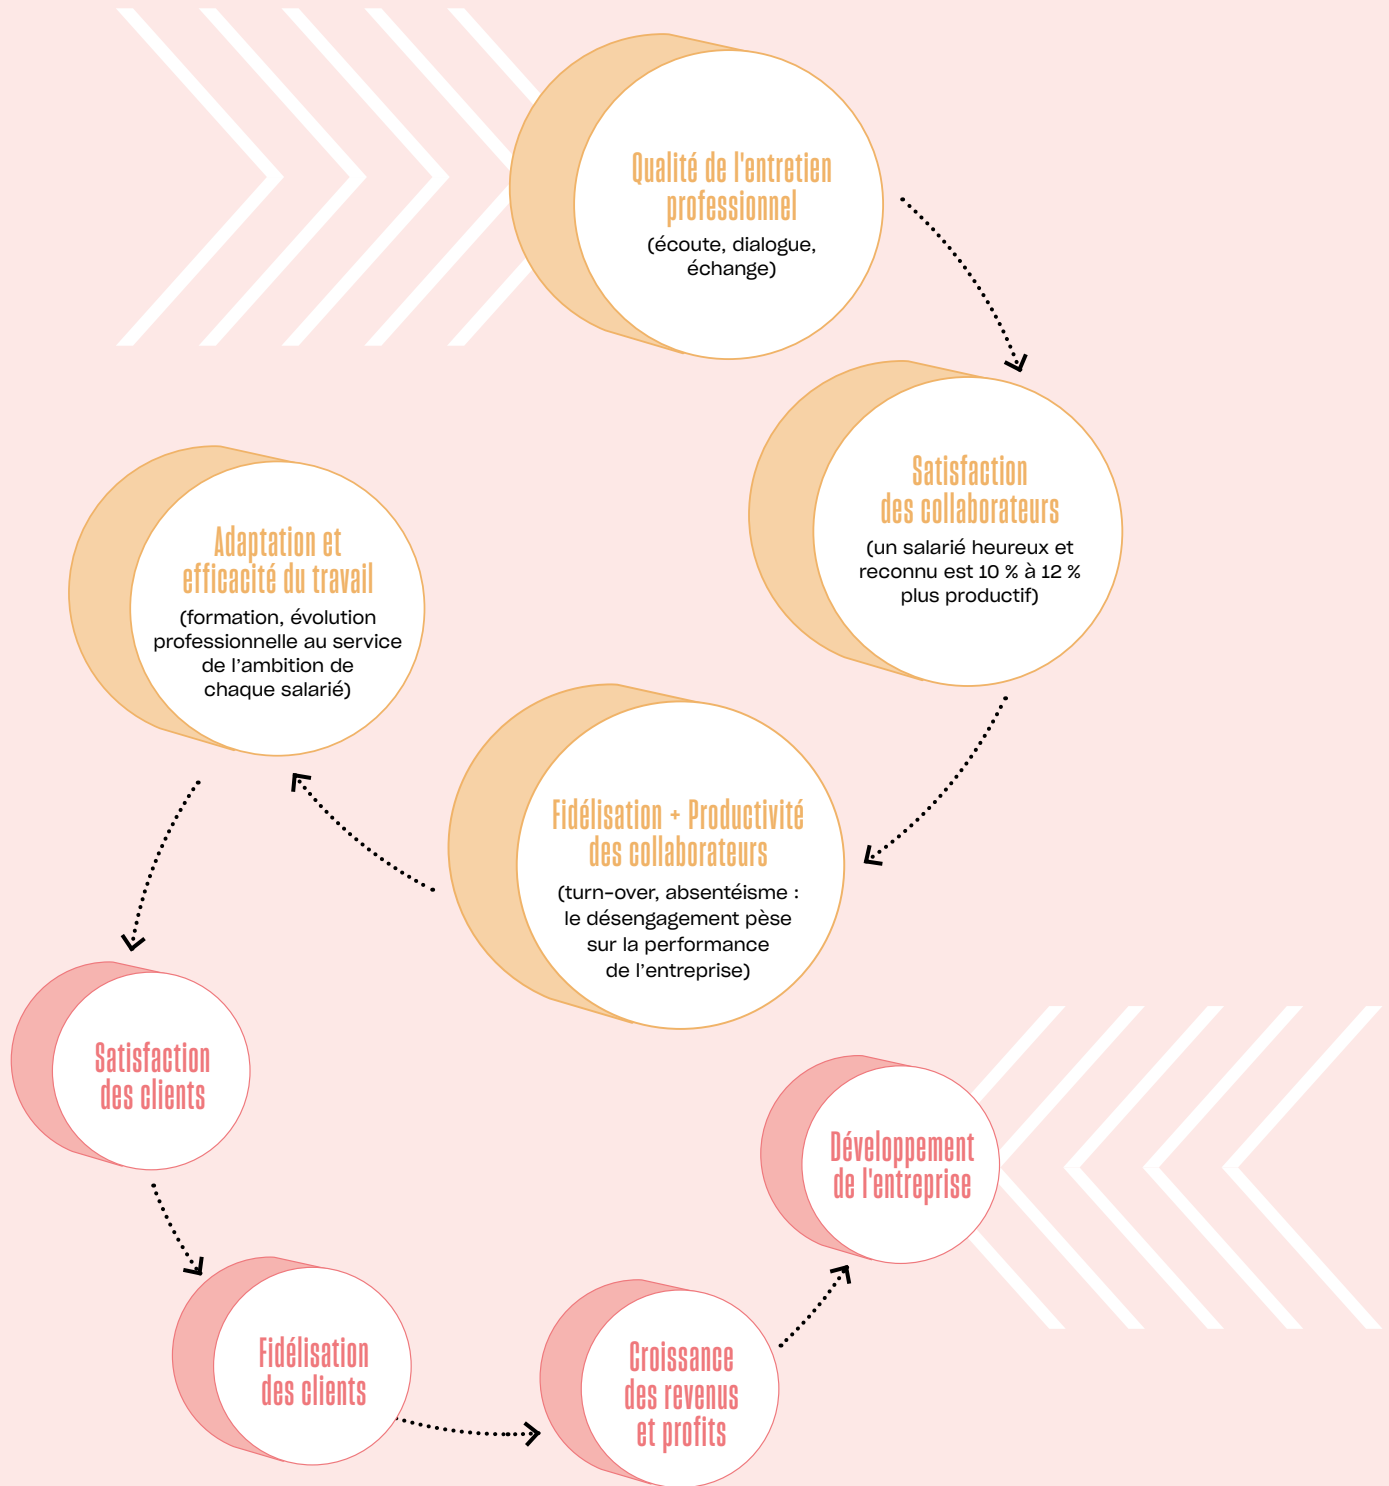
Qualité de l'entretien professionnel
(écoute, dialogue, échange)

Satisfaction des collaborateurs
(un salarié heureux et reconnu est 10 % à 12 % plus productif)

Fidélisation + Productivité des collaborateurs
(turn-over, absentéisme : le désengagement pèse sur la performance de l'entreprise)

Adaptation et efficacité du travail
(formation, évolution professionnelle au service de l'ambition de chaque salarié)

Satisfaction des clients

Fidélisation des clients

Croissance des revenus et profits

Développement de l'entreprise